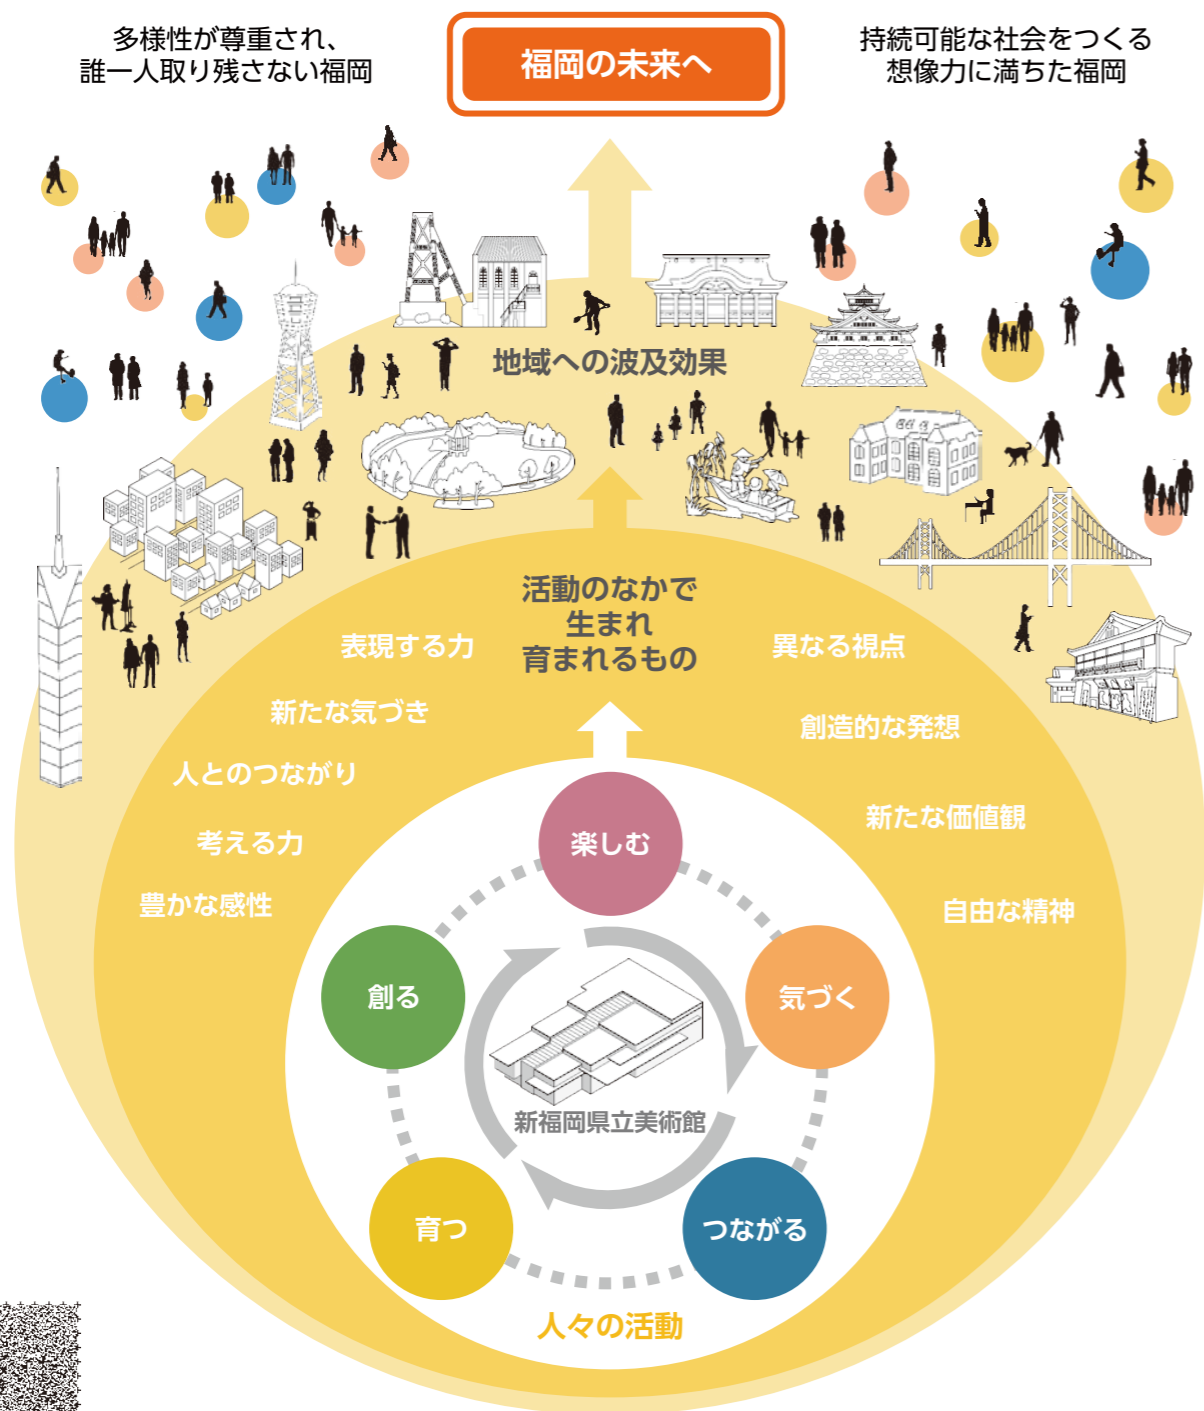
多様性が尊重され、
誰一人取り残さない福岡

福岡の未来へ

持続可能な社会をつくる
想像力に満ちた福岡

地域への波及効果

活動のなかで
生まれ
育まれるもの

表現する力

新たな気づき

人とのつながり

考える力

豊かな感性

異なる視点

創造的な発想

新たな価値観

自由な精神

楽しむ

創る

気づく

新福岡県立美術館

育つ

つながる

人々の活動